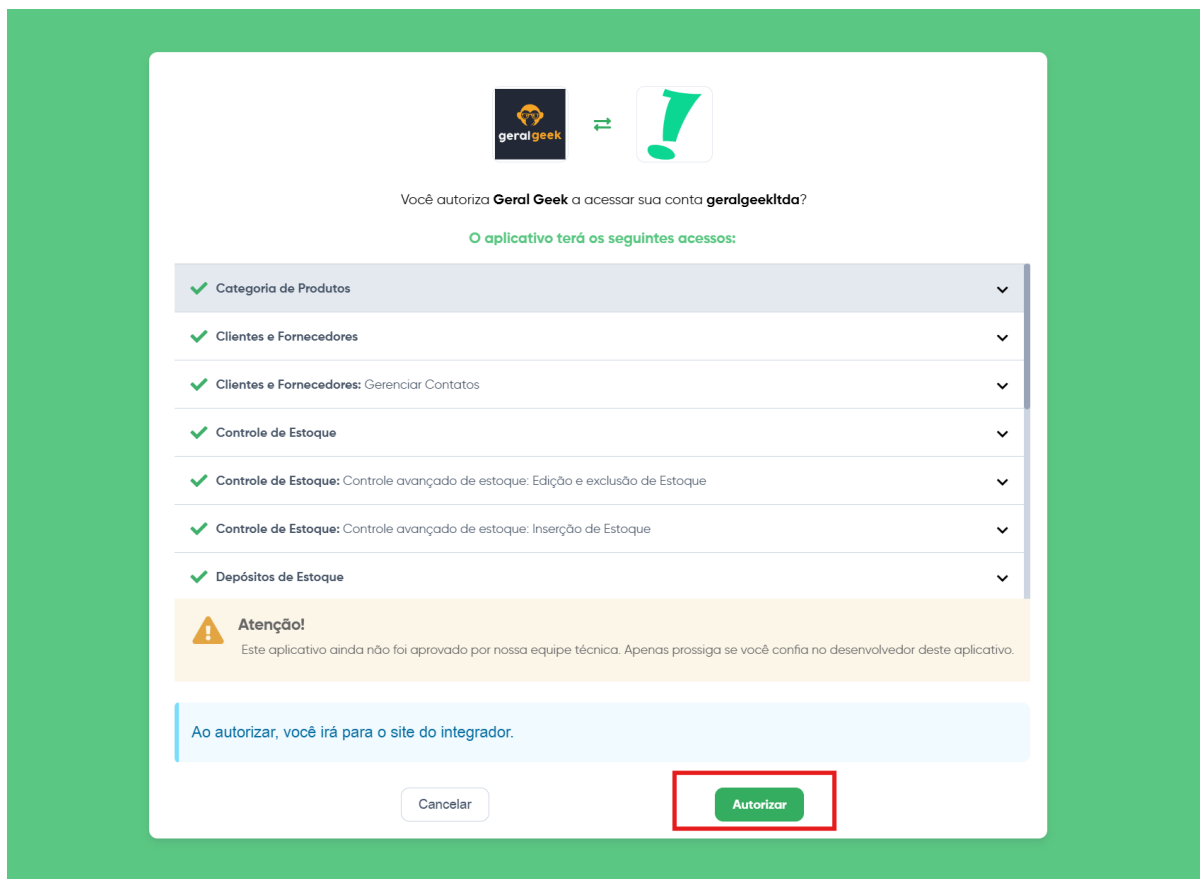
geralgeek

Você autoriza **Geral Geek** a acessar sua conta **geralgeekltda**?

O aplicativo terá os seguintes acessos:

Categoria de Produtos

Clientes e Fornecedores

Clientes e Fornecedores: Gerenciar Contatos

Controle de Estoque

Controle de Estoque: Controle avançado de estoque: Edição e exclusão de Estoque

Controle de Estoque: Controle avançado de estoque: Inserção de Estoque

Depósitos de Estoque

Atenção!

Este aplicativo ainda não foi aprovado por nossa equipe técnica. Apenas prossiga se você confia no desenvolvedor deste aplicativo.

Ao autorizar, você irá para o site do integrador.

Cancelar

Autorizar